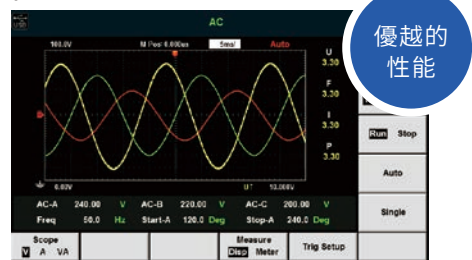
AC

優越的
性能

100.0V M Pos: 0.000us 5ms/ Auto

U
3.30

F
3.30

I
3.30

P
3.30

0.00V UT 10.000V

Run Stop

Auto

Single

| AC-A | 240.00 | V | AC-B | 220.00 | V | AC-C | 200.00 | V |
|---|---|---|---|---|---|---|---|---|
| Freq | 50.0 | Hz | Start-A | 120.0 | Deg | Stop-A | 240.0 | Deg |

Scope
V A VA

Measure
Disp Meter

Trig Setup